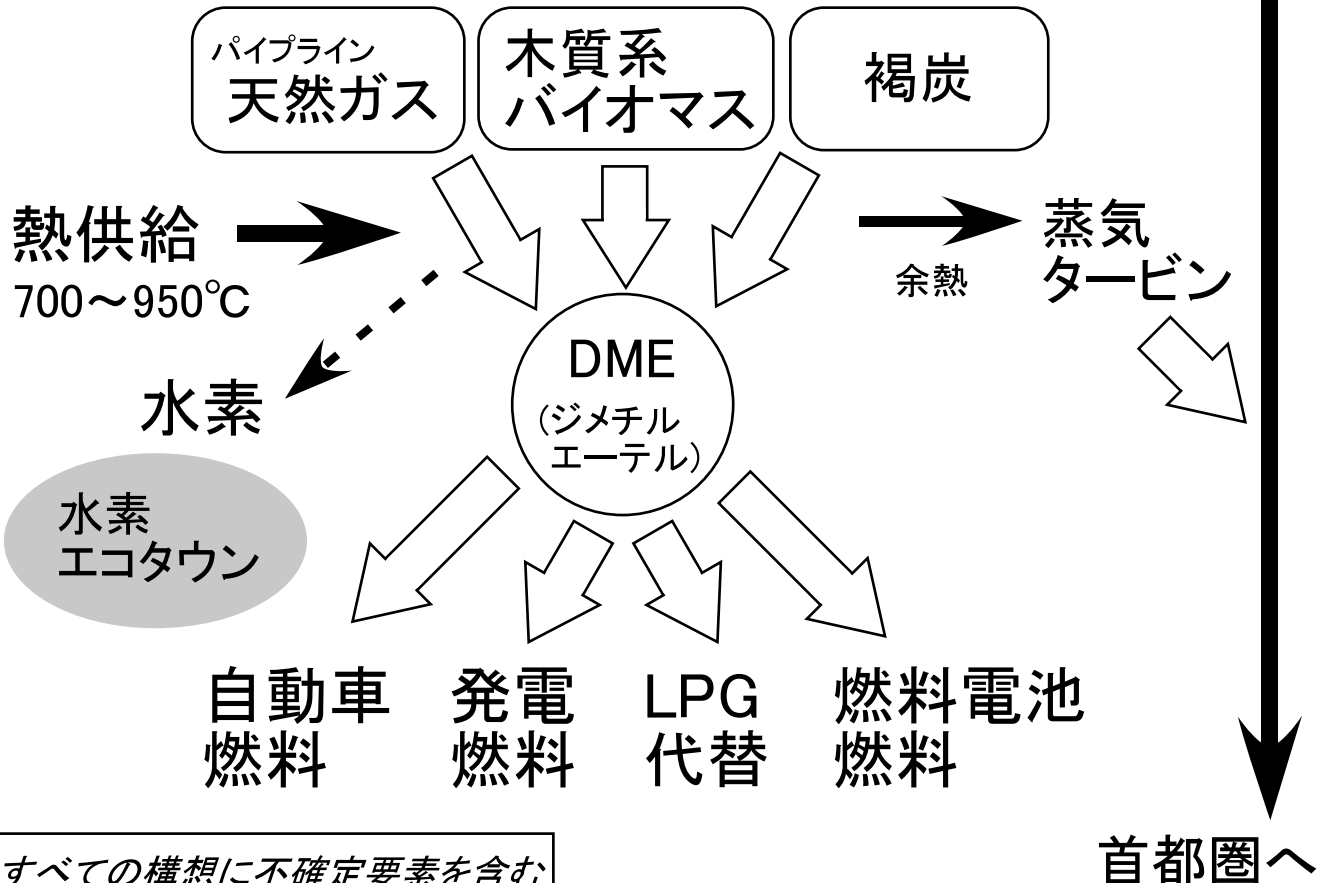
パイプライン
天然ガス

木質系
バイオマス

褐炭

熱供給
700～950℃

余熱

蒸気
タービン

水素

DME
（ジメチル
エーテル）

水素
エコタウン

自動車
燃料

発電
燃料

LPG
代替

燃料電池
燃料

首都圏へ

すべての構想に不確定要素を含む